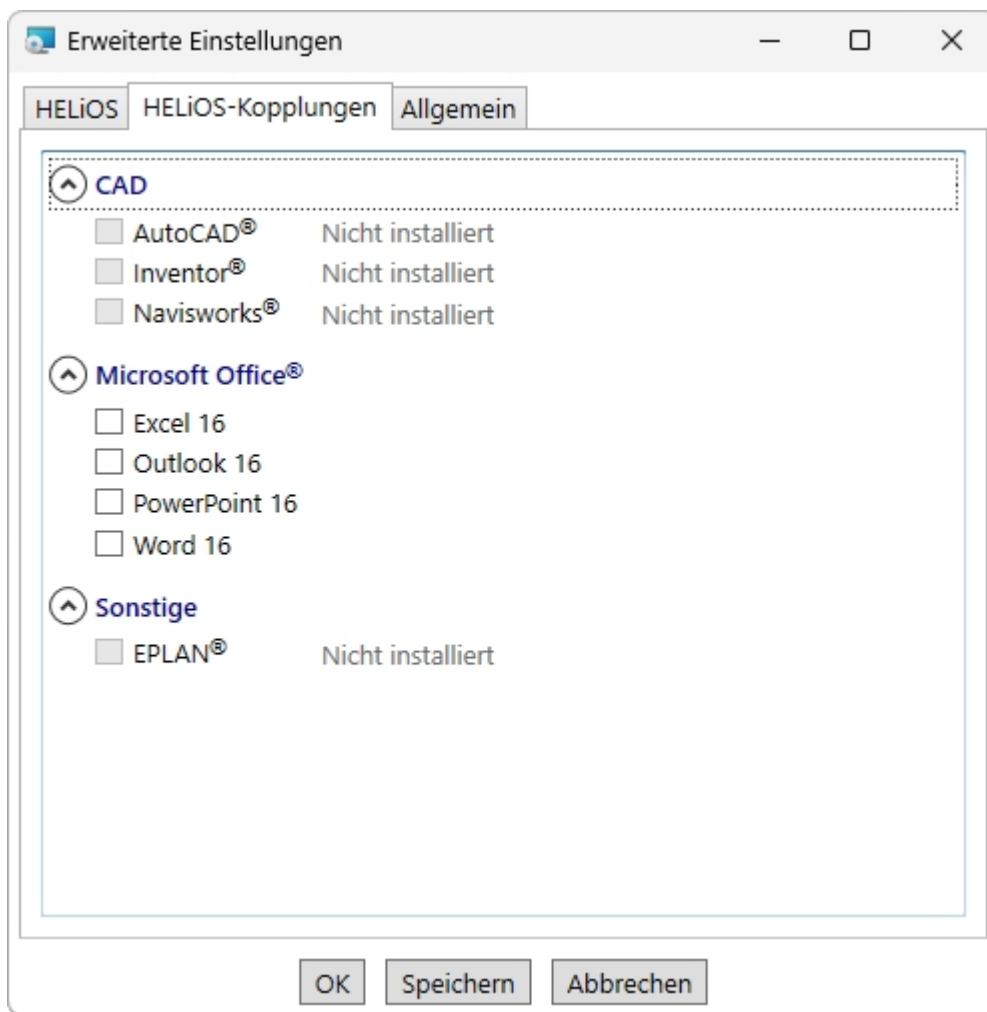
Erweiterte Einstellungen

HELiOS HELiOS-Kopplungen Allgemein

CAD
AutoCAD® Nicht installiert
Inventor® Nicht installiert
Navisworks® Nicht installiert

Microsoft Office®
Excel 16
Outlook 16
PowerPoint 16
Word 16

Sonstige
EPLAN® Nicht installiert

OK Speichern Abbrechen